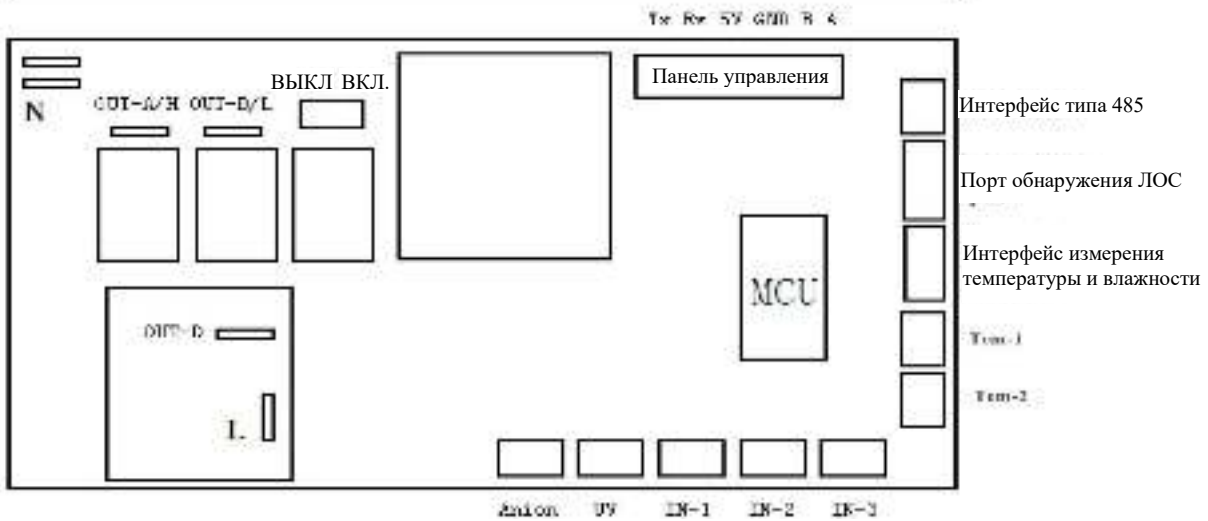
Tx Rx 5V GND B A

N

OUT-A/H OUT-B/L

ВЫКЛ ВКЛ.

Панель управления

Интерфейс типа 485

Порт обнаружения ЛОС

Интерфейс измерения температуры и влажности

MCU

OUT-D

L

Tem-1

Tem-2

Anion UV IN-1 IN-2 IN-3